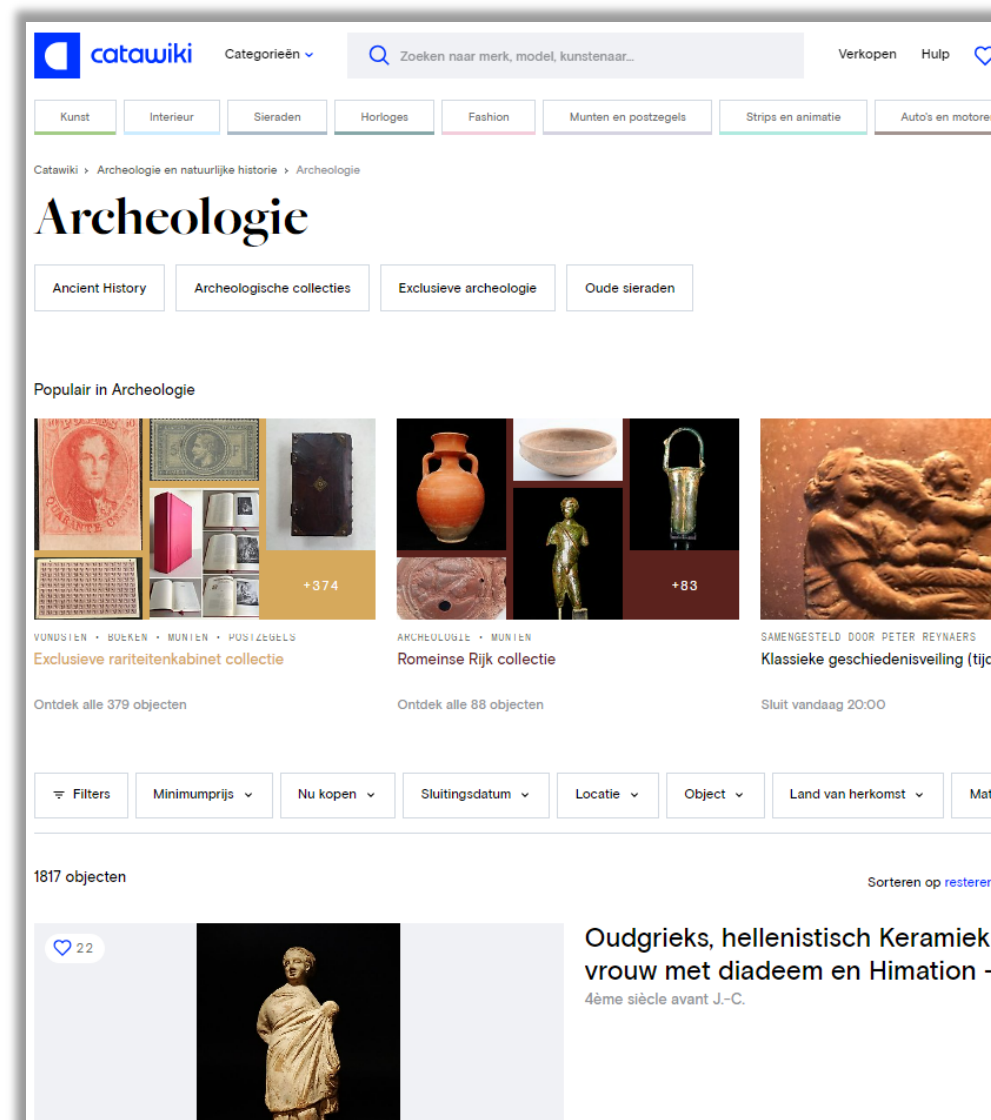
catawiki Categorieën Zoeken naar merk, model, kunstenaar... Verkopen Hulp

Kunst Interieur Sieraden Horloges Fashion Munten en postzegels Strips en animatie Auto's en motore

Catawiki › Archeologie en natuurlijke historie › Archeologie

Archeologie

Ancient History Archeologische collecties Exclusieve archeologie Oude sieraden

Populair in Archeologie

+374

VONDSTEN • BOEKEN • MUNTEN • POSTZEGELS
Exclusieve rariteitenkabinet collectie
Ontdek alle 379 objecten

+83

ARCHEOLOGIE • MUNTEN
Romeinse Rijk collectie
Ontdek alle 88 objecten

SAMENGESTELD DOOR PETER REYNAERS
Klassieke geschiedenisveiling (tijd
Sluit vandaag 20:00

Filters Minimumprijs Nu kopen Sluitingsdatum Locatie Object Land van herkomst Mat

1817 objecten

Sorteren op resteren

22

Oudgrieks, hellenistisch Keramiek vrouw met diadeem en Himation -
4ème siècle avant J.-C.